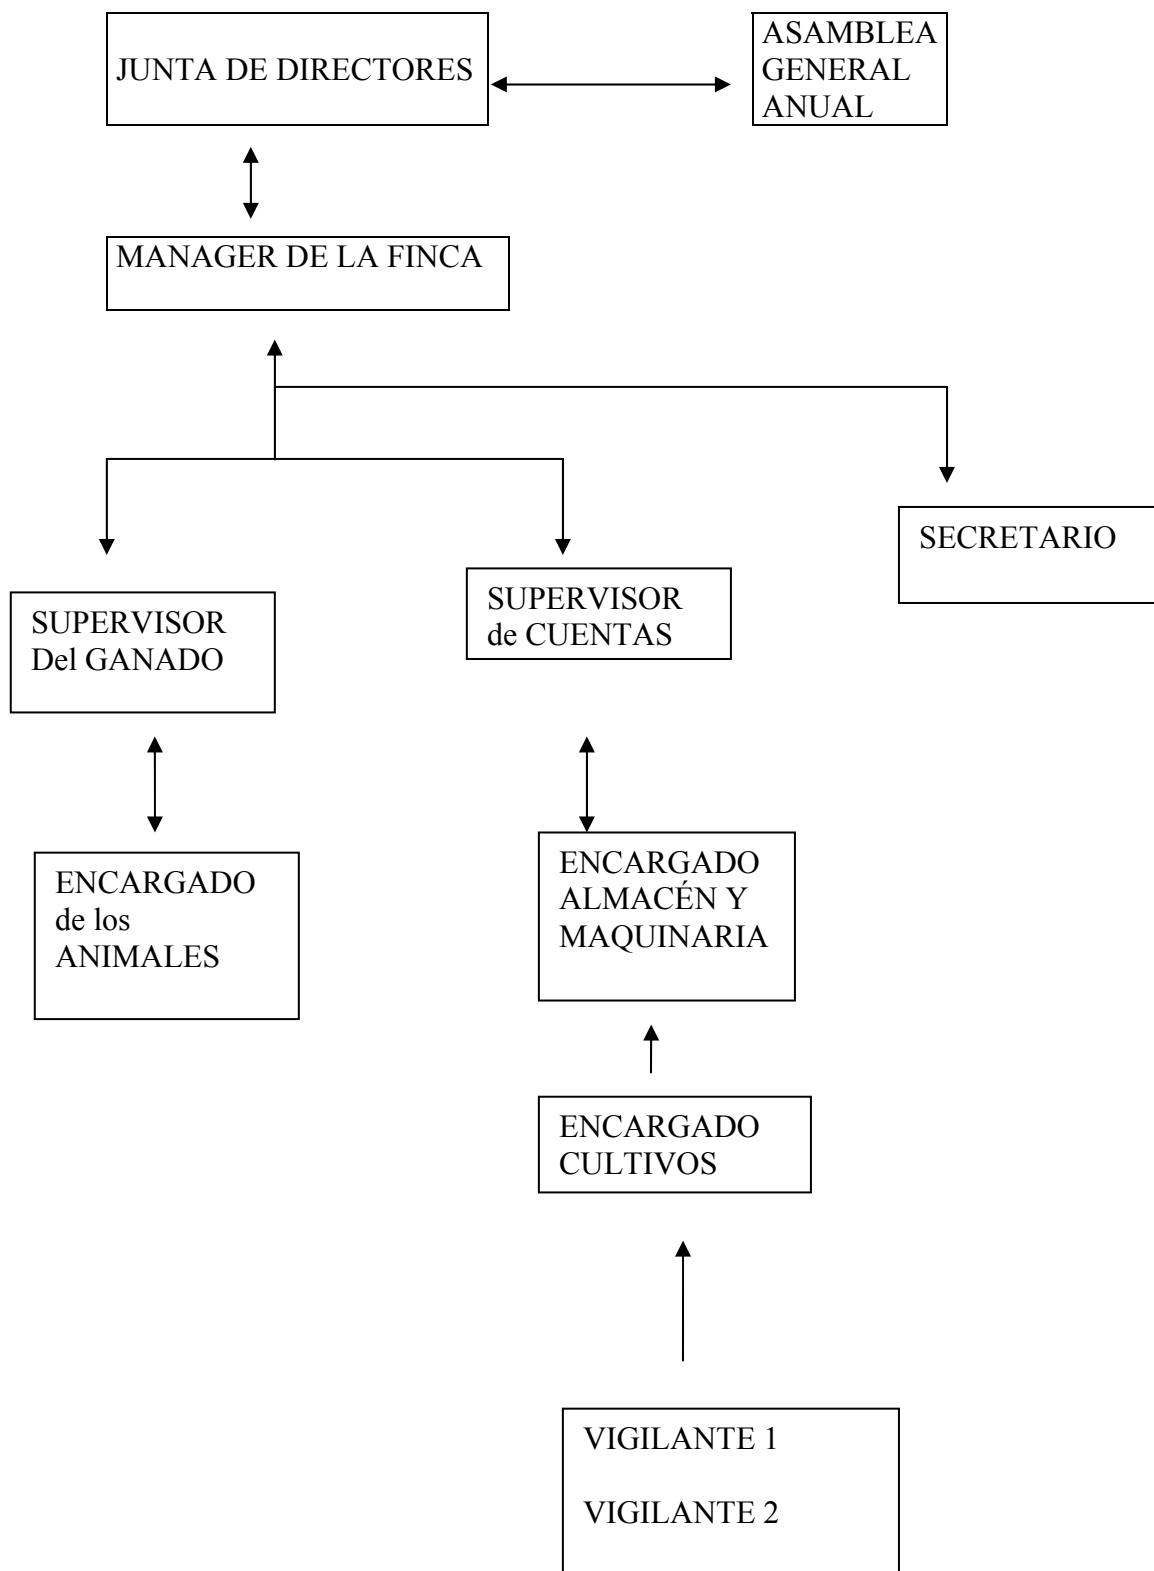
JUNTA DE DIRECTORES

ASAMBLEA GENERAL ANUAL

MANAGER DE LA FINCA

SECRETARIO

SUPERVISOR Del GANADO

SUPERVISOR de CUENTAS

ENCARGADO de los ANIMALES

ENCARGADO ALMACÉN Y MAQUINARIA

ENCARGADO CULTIVOS

VIGILANTE 1

VIGILANTE 2